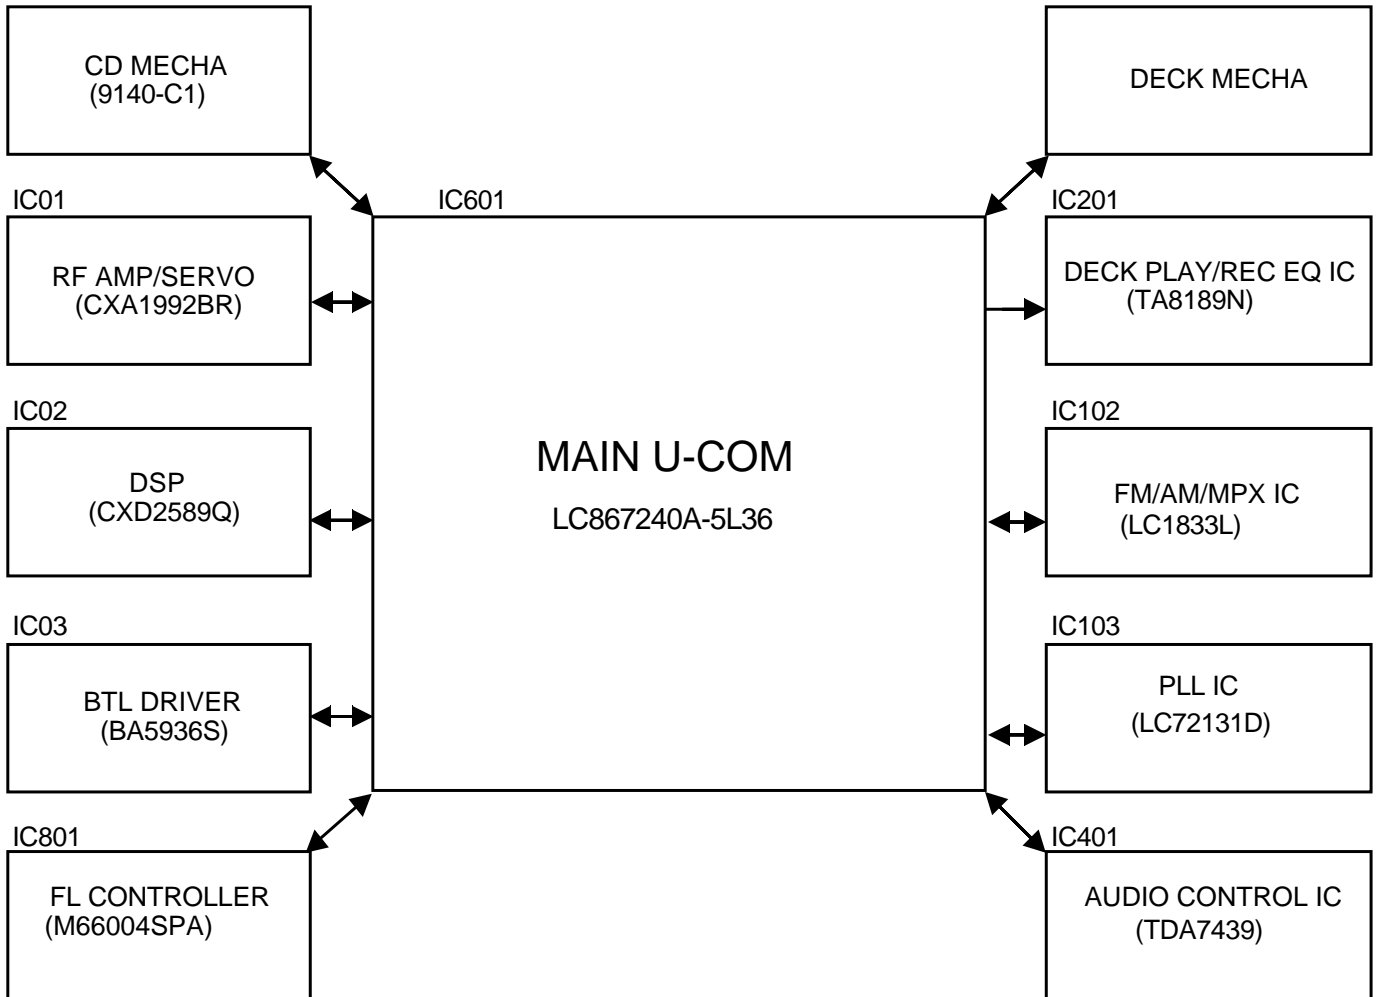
CD MECHA
(9140-C1)

DECK MECHA

IC01

IC601

IC201

RF AMP/SERVO
(CXA1992BR)

DECK PLAY/REC EQ IC
(TA8189N)

IC02

IC102

DSP
(CXD2589Q)

MAIN U-COM

LC867240A-5L36

FM/AM/MPX IC
(LC1833L)

IC03

IC103

BTL DRIVER
(BA5936S)

PLL IC
(LC72131D)

IC801

IC401

FL CONTROLLER
(M66004SPA)

AUDIO CONTROL IC
(TDA7439)